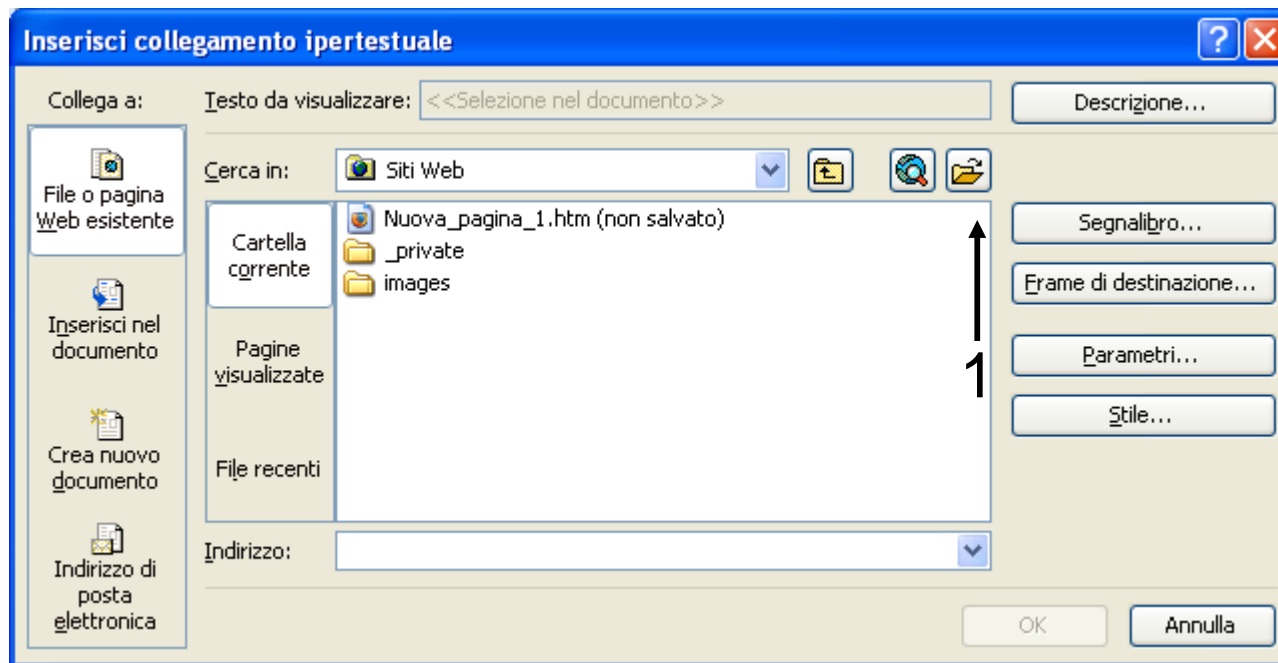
Inserisci collegamento ipertestuale

Collega a:

File o pagina Web esistente

Inserisci nel documento

Crea nuovo documento

Indirizzo di posta elettronica

Testo da visualizzare: <<Selezione nel documento>>

Descrizione...

Cerca in: Siti Web

Cartella corrente

Pagine visualizzate

File recenti

Nuova_pagina_1.htm (non salvato)
_private
images

1

Segnalibro...

Frame di destinazione...

Parametri...

Stile...

Indirizzo:

OK

Annulla